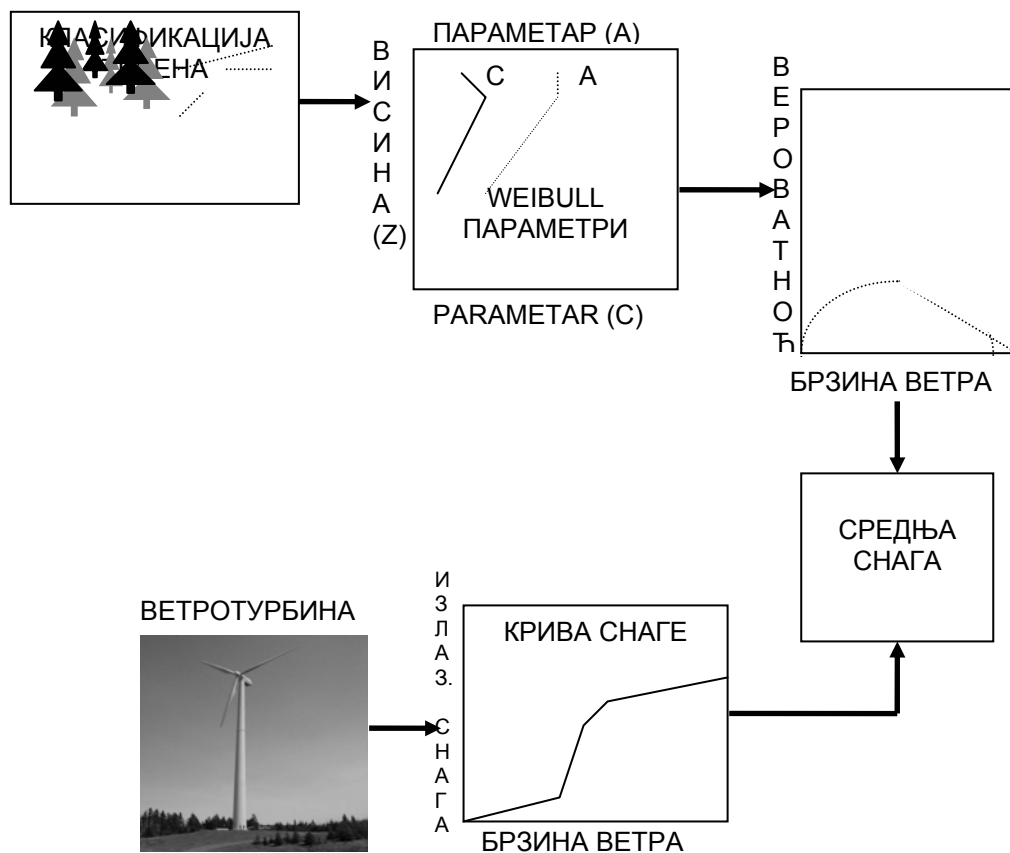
КЛАСИФИКАЦИЈА ТЕРЕНА

В
И
С
И
Н
А
(Z)

ПАРАМЕТАР (А)

C

A

WEIBULL ПАРАМЕТРИ

PARAMETAR (C)

В
Е
Р
О
В
А
Т
Н
О
Ћ

БРЗИНА ВЕТРА

СРЕДЊА СНАГА

ВЕТРОТУРБИНА

И
З
Л
А
З.
С
Н
А
Г
А

КРИВА СНАГЕ

БРЗИНА ВЕТРА